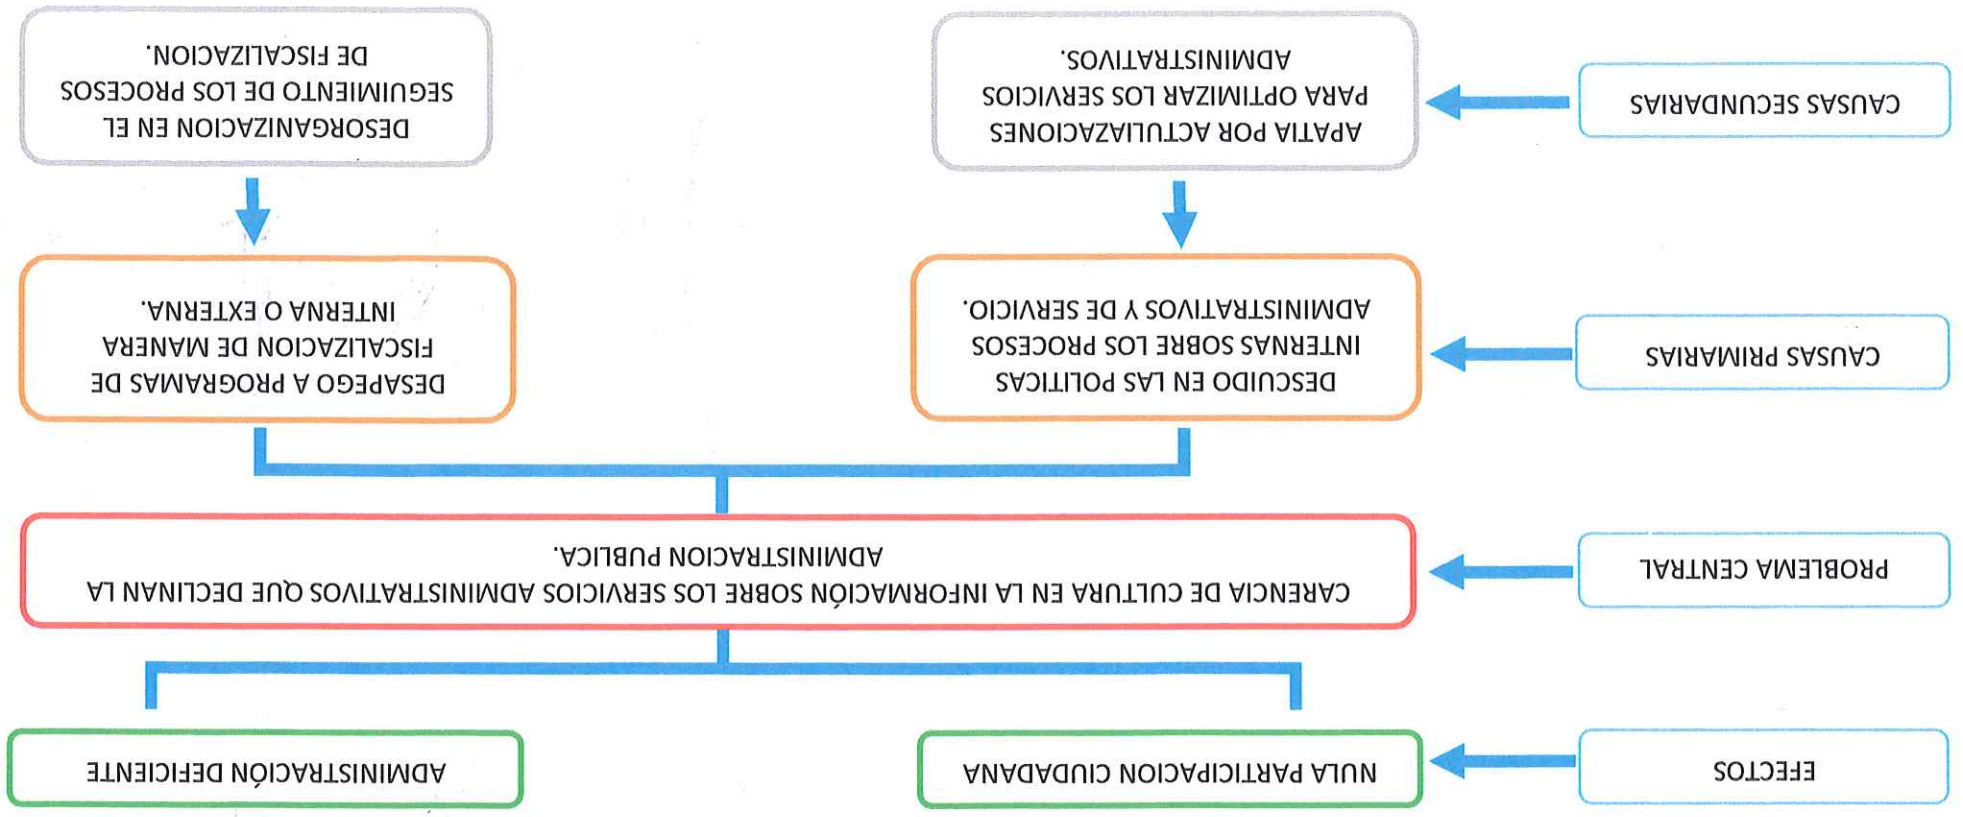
EFECTOS

NULA PARTICIPACION CIUDADANA

ADMINISTRACIÓN DEFICIENTE

PROBLEMA CENTRAL

CARENCIA DE CULTURA EN LA INFORMACIÓN SOBRE LOS SERVICIOS ADMINISTRATIVOS QUE DECLINAN LA ADMINISTRACION PUBLICA.

CAUSAS PRIMARIAS

DESCUIDO EN LAS POLITICAS INTERNAS SOBRE LOS PROCESOS ADMINISTRATIVOS Y DE SERVICIO.

DESAPEGO A PROGRAMAS DE FISCALIZACION DE MANERA INTERNA O EXTERNA.

CAUSAS SECUNDARIAS

APATIA POR ACTUALIZACIONES PARA OPTIMIZAR LOS SERVICIOS ADMINISTRATIVOS.

DESORGANIZACION EN EL SEGUIMIENTO DE LOS PROCESOS DE FISCALIZACION.